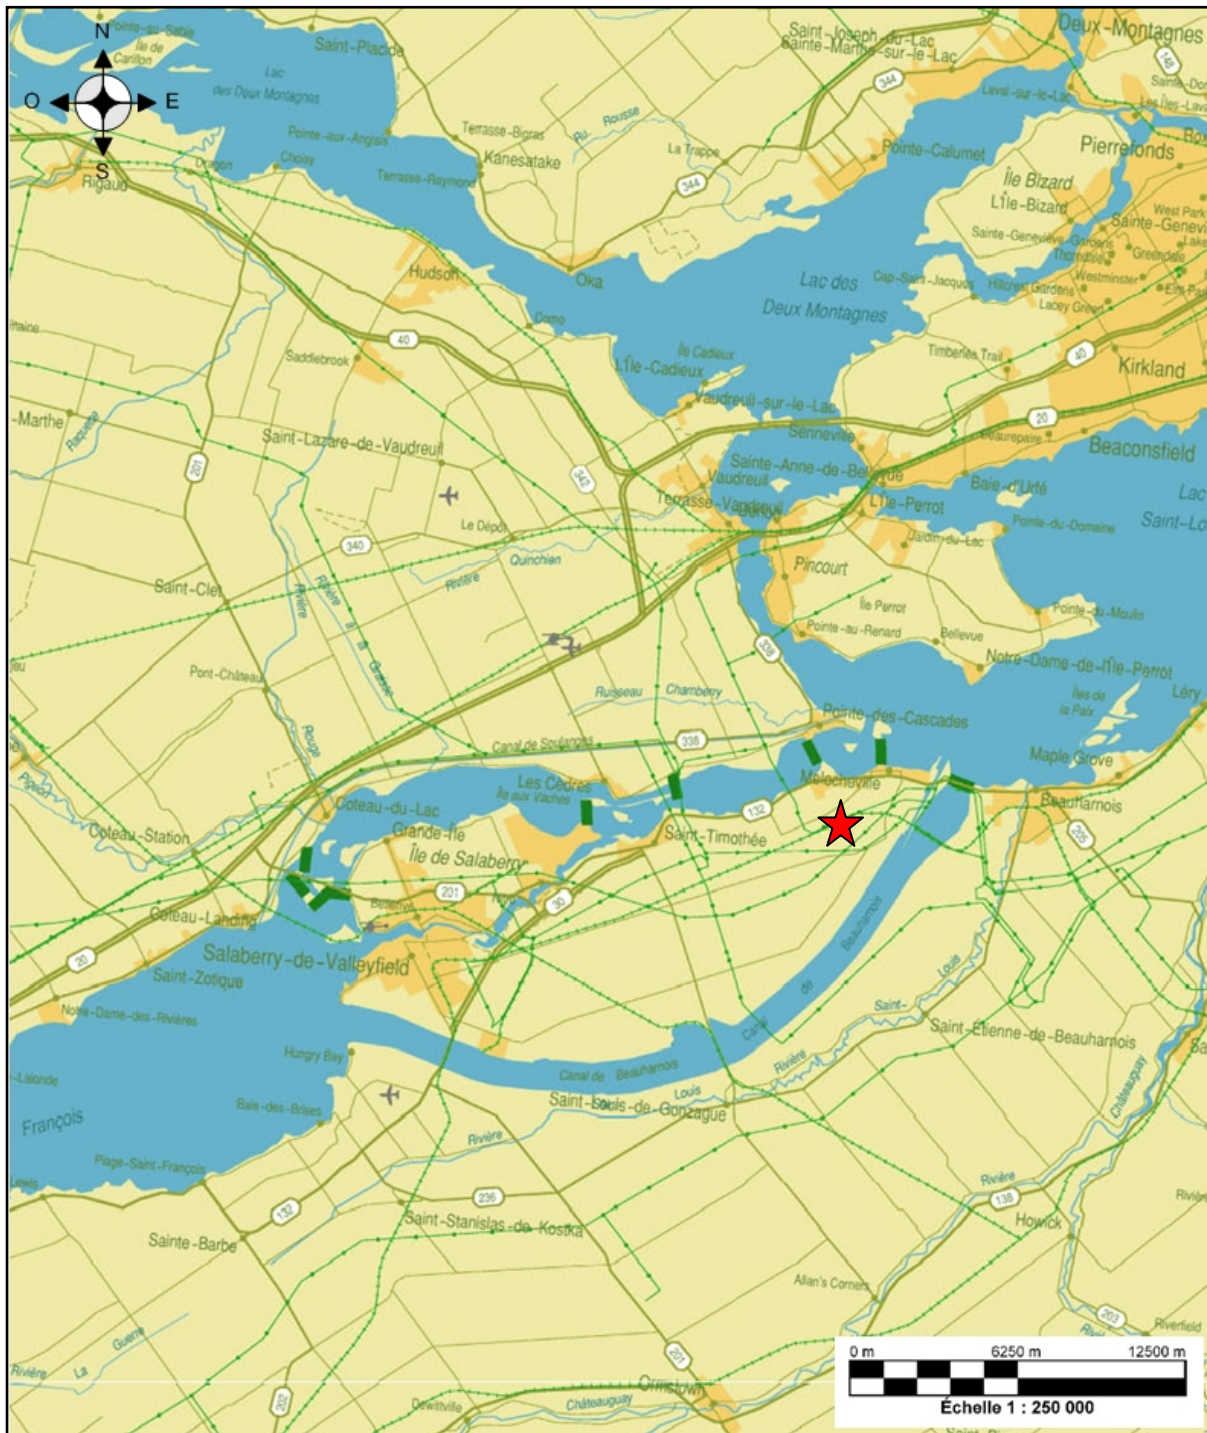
N
O
E
S
Pointe-au-Sable
Île de Carillon
Saint-Placide
Lac des Deux Montagnes
Pointe-aux-Anglais
Choisy
Dragon
Rigaud
Terrasse-Bigras
Ru. Rousse
Kanesatake
Terrasse-Raymond
La Trappe
344
Saint-Joseph-du-Lac
Sainte-Marthe-sur-le-Lac
344
Deux-Montagnes
Laval-sur-le-Lac
Pointe-Calumet
Pierrefonds
Île Bizard
L'Île-Bizard
Sainte-Geneviève
Hudson
Oka
Lac des Deux Montagnes
Cap-Saint-Jacques
Como
40
Saddlebrook
Île Cadieux
L'Île-Cadieux
Vaudreuil-sur-le-Lac
Timberlea Trail
40
Kirkland
Senneville
20
Beaurepaire
Beaconsfield
-Marthe
Raquette
201
Saint-Lazare-de-Vaudreuil
342
Sainte-Anne-de-Bellevue
Vaudreuil
Terrasse-Vaudreuil
L'Île-Perrot
Baie-d'Urfé
Lac Saint-Lo
Pointe-du-Domaine
Jardin-du-Lac
Le Dépôt
340
Quinchien
Rivière
Saint-Clet
Pincourt
Île Perrot
Pointe-du-Moulin
Pointe-au-Renard
Bellevue
338
Notre-Dame-de-l'Île-Perrot
Pont-Château
Ruisseau
Chamberry
Îles de la Paix
Léry
Pointe-des-Cascades
Canal de Soulanges
338
Maple Grove
Les Cèdres
Île aux Vaches
Melocheville
Coteau-du-Lac
132
Beauharnois
Grande-Île
Saint-Timothée
Coteau-Station
Île de Salaberry
235
201
30
Coteau-Landing
Bellerive
Salaberry-de-Valleyfield
Canal de Beauharnois
20
Saint-Zotique
Notre-Dame-des-Rivières
Saint-Louis
Saint-Étienne-de-Beauharnois
Hungry Bay
Canal de Beauharnois
Rivière
Lalonde
Baie-des-Brises
Saint-Louis-de-Gonzague
Châteauguay
François
Rivière
Plage-Saint-François
132
236
Rivière
138
Saint-Stanislas-de-Kostka
Howick
Sainte-Barbe
Allan's Corners
203
Riverfield
La Guerre
Rivière
201
202
Ormstown
Dewittville
Châteauguay
0 m
6250 m
12500 m
Échelle 1 : 250 000